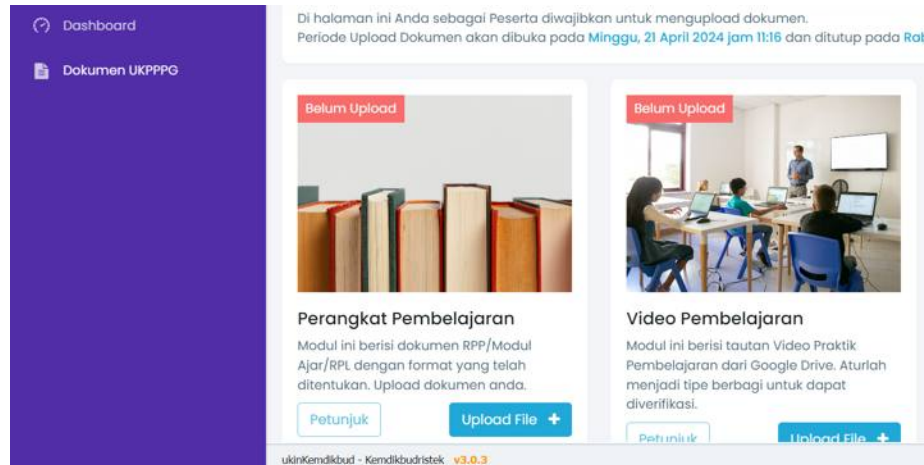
Dashboard

Dokumen UKPPPG

Di halaman ini Anda sebagai Peserta diwajibkan untuk mengupload dokumen.
Periode Upload Dokumen akan dibuka pada Minggu, 21 April 2024 jam 11:16 dan ditutup pada Rab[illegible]

Belum Upload

Perangkat Pembelajaran

Modul ini berisi dokumen RPP/Modul Ajar/RPL dengan format yang telah ditentukan. Upload dokumen anda.

Petunjuk

Upload File +

Belum Upload

Video Pembelajaran

Modul ini berisi tautan Video Praktik Pembelajaran dari Google Drive. Aturlah menjadi tipe berbagi untuk dapat diverifikasi.

Petunjuk

Upload File +

ukinKemdikbud - Kemdikbudristek v3.0.3